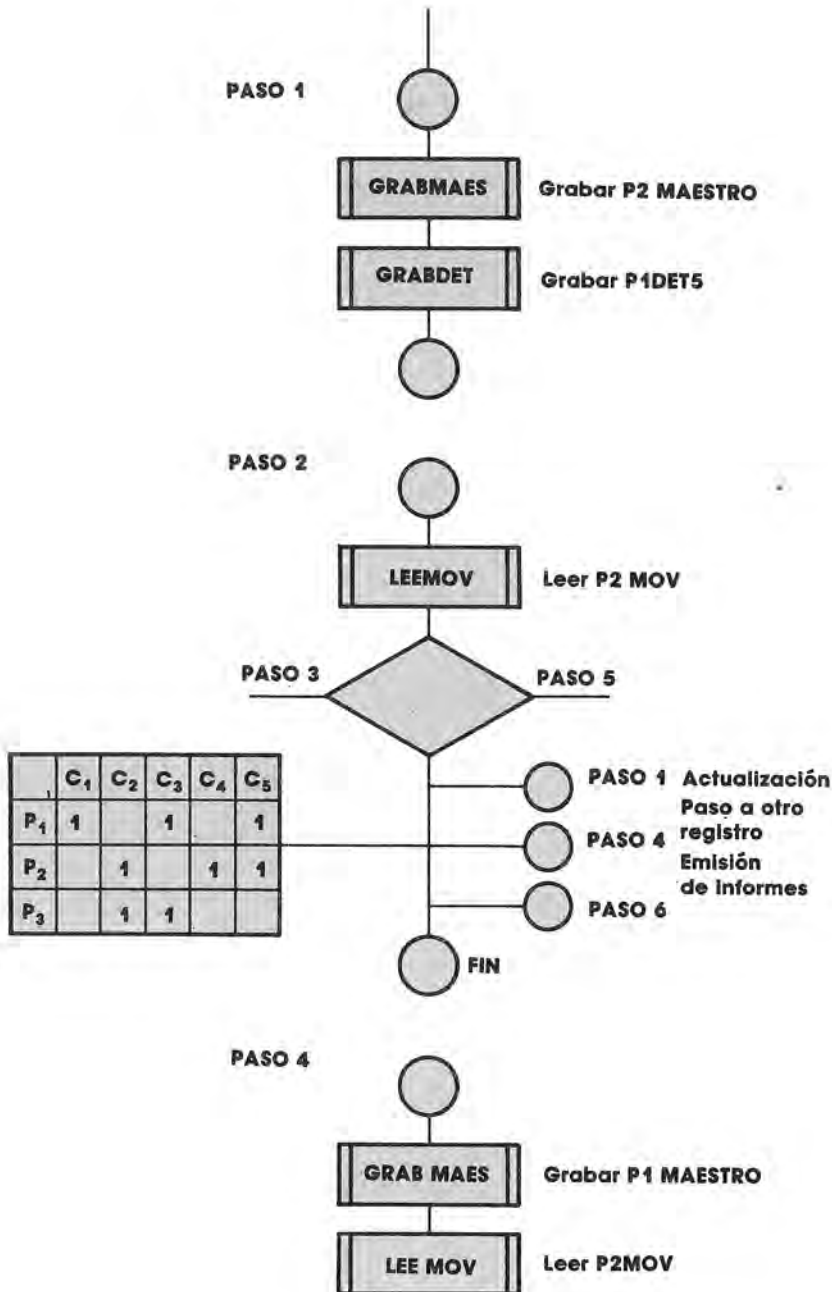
PASO 1

GRABMAES

Grabar P2 MAESTRO

GRABDET

Grabar P1DET5

PASO 2

LEEMOV

Leer P2 MOV

PASO 3

PASO 5

| , | $C_1$ | $C_2$ | $C_3$ | $C_4$ | $C_5$ |
|---|---|---|---|---|---|
| $P_1$ | 1 | | 1 | | 1 |
| $P_2$ | | 1 | | 1 | 1 |
| $P_3$ | | 1 | 1 | | |

PASO 1 Actualización

PASO 4 Paso a otro registro

PASO 6 Emisión de informes

FIN

PASO 4

GRAB MAES

Grabar P1 MAESTRO

LEE MOV

Leer P2MOV